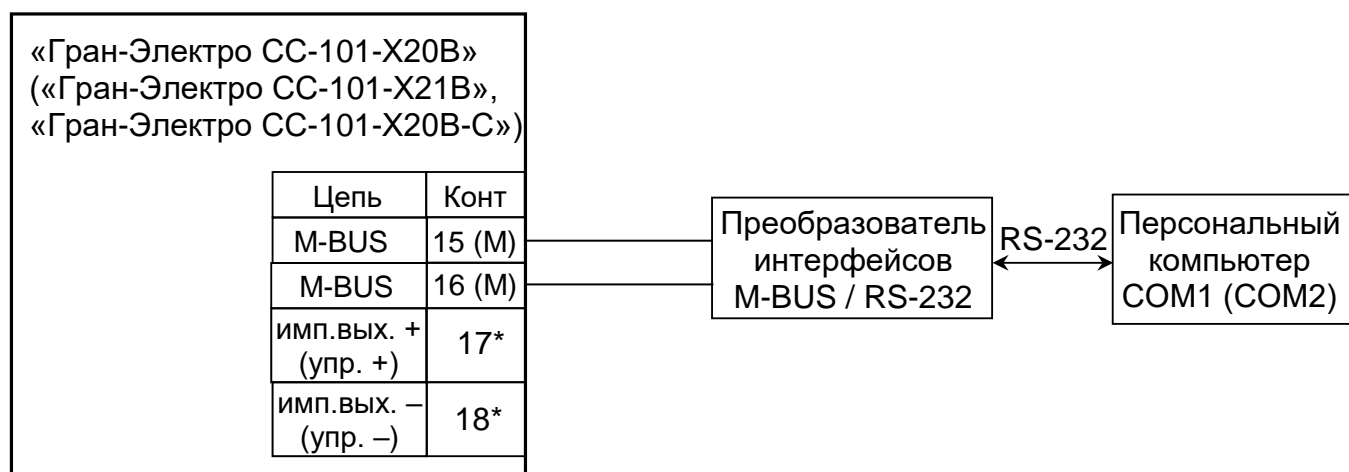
«Гран-Электро СС-101-Х20В»
(«Гран-Электро СС-101-Х21В»,
«Гран-Электро СС-101-Х20В-С»)

| Цепь | Конт |
|---|---|
| M-BUS | 15 (M) |
| M-BUS | 16 (M) |
| имп.вых. + (упр. +) | 17* |
| имп.вых. – (упр. –) | 18* |

Преобразователь интерфейсов M-BUS / RS-232

RS-232

Персональный компьютер COM1 (COM2)